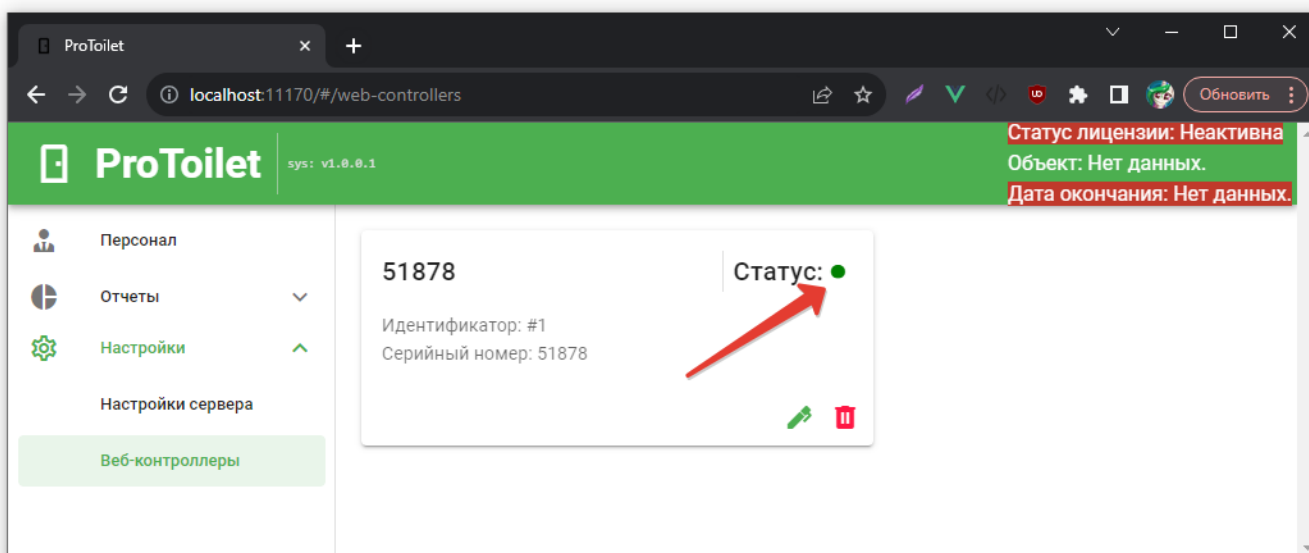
ProToilet
localhost:11170/#/web-controllers
Обновить

ProToilet
sys: v1.0.0.1
Статус лицензии: Неактивна
Объект: Нет данных.
Дата окончания: Нет данных.

Персонал
Отчеты
Настройки
Настройки сервера
Веб-контроллеры

51878
Статус:
Идентификатор: #1
Серийный номер: 51878